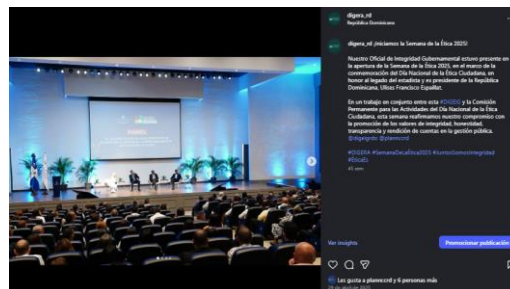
digera_rd
República Dominicana

digera_rd ¡Iniciamos la Semana de la Ética 2025!

Nuestro Oficial de Integridad Gubernamental estuvo presente en la apertura de la Semana de la Ética 2025, en el marco de la conmemoración del Día Nacional de la Ética Ciudadana, en honor al legado del estadista y ex presidente de la República Dominicana, Ulises Francisco Espaillat.

En un trabajo en conjunto entre esta #DIGEIG y la Comisión Permanente para las Actividades del Día Nacional de la Ética Ciudadana, esta semana reafirmamos nuestro compromiso con la promoción de los valores de integridad, honestidad, transparencia y rendición de cuentas en la gestión pública. @digeigrdo @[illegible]

#DIGERA #SemanaDeLaÉtica2025 #JuntosSomosIntegridad #ÉticaES

PANEL

Ver insights
Promocionar publicación

Les gusta a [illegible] y 6 personas más
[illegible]